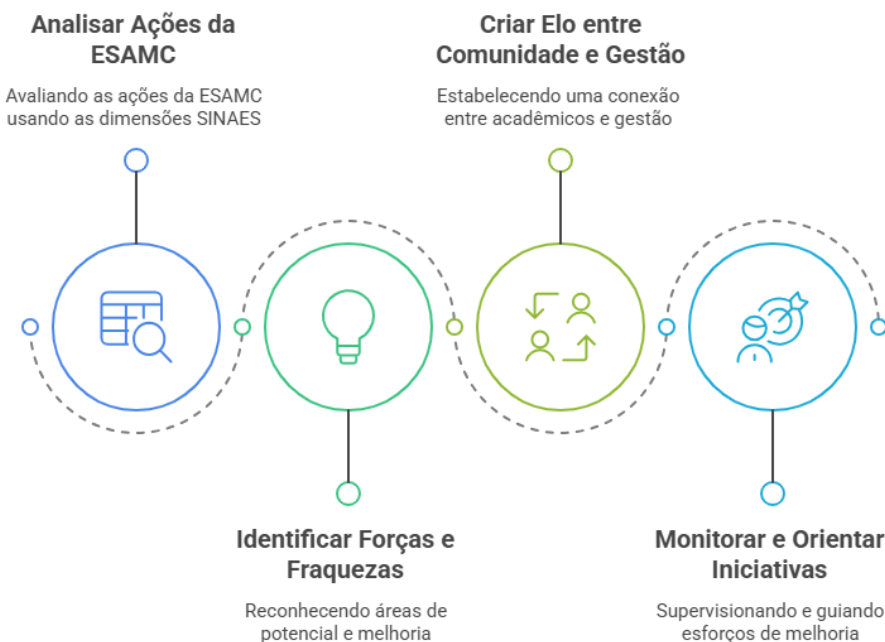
Analisar Ações da ESAMC

Avaliando as ações da ESAMC usando as dimensões SINAES

Criar Elo entre Comunidade e Gestão

Estabelecendo uma conexão entre acadêmicos e gestão

Identificar Forças e Fraquezas

Reconhecendo áreas de potencial e melhoria

Monitorar e Orientar Iniciativas

Supervisionando e guiando esforços de melhoria